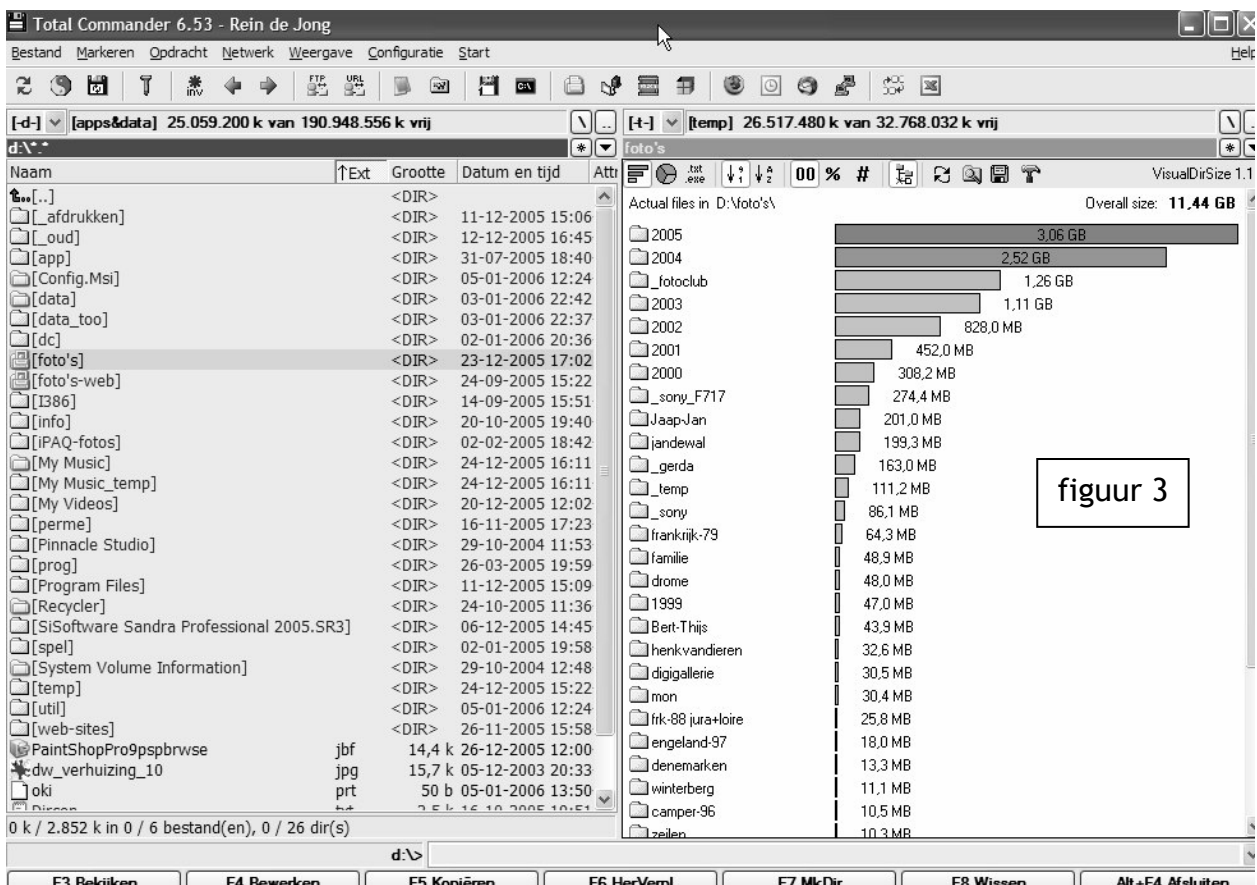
Total Commander 6.53 - Rein de Jong

Bestand Markeren Opdracht Netwerk Weergave Configuratie Start Help

[-d-] [apps&data] 25.059.200 k van 190.948.556 k vrij

d:\*.*

| Naam | ↑Ext | Grootte | Datum en tijd | Attr |
|---|---|---|---|---|
| [..] | | <DIR> | | |
| [_afdrukken] | | <DIR> | 11-12-2005 15:06 | |
| [_oud] | | <DIR> | 12-12-2005 16:45 | |
| [app] | | <DIR> | 31-07-2005 18:40 | |
| [Config.Msi] | | <DIR> | 05-01-2006 12:24 | |
| [data] | | <DIR> | 03-01-2006 22:42 | |
| [data_too] | | <DIR> | 03-01-2006 22:37 | |
| [dc] | | <DIR> | 02-01-2006 20:36 | |
| [foto's] | | <DIR> | 23-12-2005 17:02 | |
| [foto's-web] | | <DIR> | 24-09-2005 15:22 | |
| [I386] | | <DIR> | 14-09-2005 15:51 | |
| [info] | | <DIR> | 20-10-2005 19:40 | |
| [iPAQ-fotos] | | <DIR> | 02-02-2005 18:42 | |
| [My Music] | | <DIR> | 24-12-2005 16:11 | |
| [My Music_temp] | | <DIR> | 24-12-2005 16:11 | |
| [My Videos] | | <DIR> | 20-12-2005 12:02 | |
| [perme] | | <DIR> | 16-11-2005 17:23 | |
| [Pinnacle Studio] | | <DIR> | 29-10-2004 11:53 | |
| [prog] | | <DIR> | 26-03-2005 19:59 | |
| [Program Files] | | <DIR> | 11-12-2005 15:09 | |
| [Recycler] | | <DIR> | 24-10-2005 11:36 | |
| [SiSoftware Sandra Professional 2005.SR3] | | <DIR> | 06-12-2005 14:45 | |
| [spel] | | <DIR> | 02-01-2005 19:58 | |
| [System Volume Information] | | <DIR> | 29-10-2004 12:48 | |
| [temp] | | <DIR> | 24-12-2005 15:22 | |
| [util] | | <DIR> | 05-01-2006 12:24 | |
| [web-sites] | | <DIR> | 26-11-2005 15:58 | |
| PaintShopPro9pspbrwse | jbf | 14,4 k | 26-12-2005 12:00 | |
| dw_verhuizing_10 | jpg | 15,7 k | 05-12-2003 20:33 | |
| oki | prt | 50 b | 05-01-2006 13:50 | |

0 k / 2.852 k in 0 / 6 bestand(en), 0 / 26 dir(s)

[-t-] [temp] 26.517.480 k van 32.768.032 k vrij

foto's

00 % # VisualDirSize 1.1

Actual files in D:\foto's\ Overall size: 11,44 GB

| | |
|---|---|
| 2005 | 3,06 GB |
| 2004 | 2,52 GB |
| _fotoclub | 1,26 GB |
| 2003 | 1,11 GB |
| 2002 | 828,0 MB |
| 2001 | 452,0 MB |
| 2000 | 308,2 MB |
| _sony_F717 | 274,4 MB |
| Jaap-Jan | 201,0 MB |
| jandewal | 199,3 MB |
| _gerda | 163,0 MB |
| _temp | 111,2 MB |
| _sony | 86,1 MB |
| frankrijk-79 | 64,3 MB |
| familie | 48,9 MB |
| drome | 48,0 MB |
| 1999 | 47,0 MB |
| Bert-Thijs | 43,9 MB |
| henkvandieren | 32,6 MB |
| digigallerie | 30,5 MB |
| mon | 30,4 MB |
| frk-88 jura+loire | 25,8 MB |
| engeland-97 | 18,0 MB |
| denemarken | 13,3 MB |
| winterberg | 11,1 MB |
| camper-96 | 10,5 MB |
| zeilen | 10,3 MB |

figuur 3

d:\>

F3 Bekijken | F4 Bewerken | F5 Kopiëren | F6 HerVerpl | F7 MkDir | F8 Wissen | Alt+F4 Afsluiten